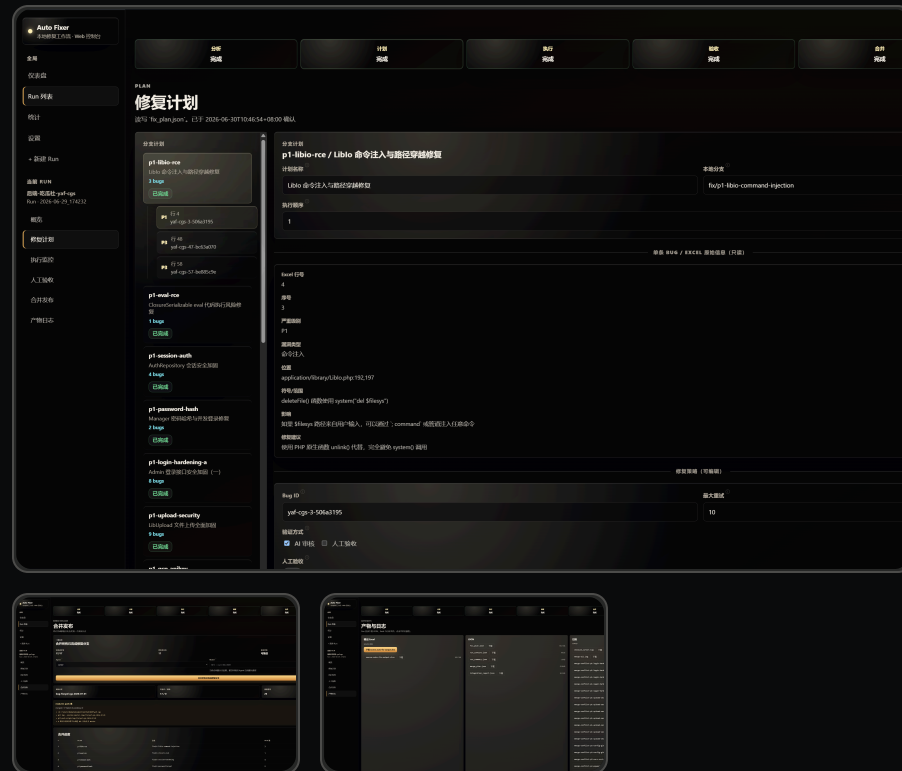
Auto Fixer
本地修复工作流 · Web 控制台

全局
仪表盘
Run 列表
统计
设置
+ 新建 Run

当前 RUN
图书-乾隆社-yaf-cgs
Run · 2026-06-29_174232

概览
修复计划
执行监控
人工验收
合并发布
产物日志

| 分析 完成 | 计划 完成 | 执行 完成 | 验收 完成 | 合并 完成 |
|---|---|---|---|---|

PLAN
修复计划
读写 `fix_plan.json`，已于 2026-06-30T10:46:54+08:00 确认

分支计划

p1-liblo-rce
Liblo 命令注入与路径穿越修复
3 bugs
已完成

行 4
yaf-cgs-3-506a3195
行 48
yaf-cgs-47-0c63a070
行 58
yaf-cgs-51-8e685c9e

p1-eval-rce
ClosureSerializable eval 代码执行风险修复
1 bugs
已完成

p1-session-auth
AuthRepository 会话安全加固
4 bugs
已完成

p1-password-hash
Manager 密码哈希与并发登录修复
2 bugs
已完成

p1-login-hardening-a
Admin 登录接口安全加固（一）
8 bugs
已完成

p1-upload-security
LibUpload 文件上传安全加固
9 bugs
已完成

分支计划
p1-liblo-rce / Liblo 命令注入与路径穿越修复

计划名称
Liblo 命令注入与路径穿越修复

本地分支
fix/p1-liblo-command-injection

执行顺序
1

单条 BUG / EXCEL 原始信息（只读）

Excel 行号
4
序号
3
严重级别
P1
漏洞类型
命令注入
位置
application/library/Liblo.php:192,197
符号/范围
deleteFile() 调用使用 system("del $filesys")
影响
如果 $filesys 路径来自用户输入，可以通过 ; command` 或管道注入任意命令
修复建议
使用 PHP 原生函数 unlink() 代替，完全避免 system() 调用

修复策略（可编辑）

Bug ID
yaf-cgs-3-506a3195

最大重试
10

验证方式
AI 审核
人工验收

人工验收

合并发布

产物与日志